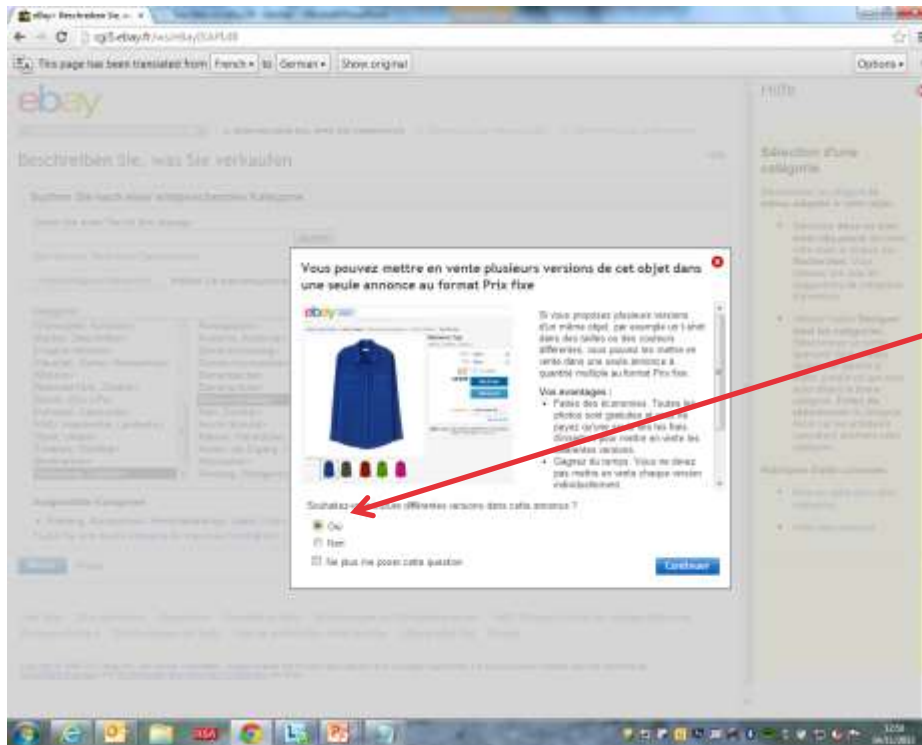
eBay> Beschreiben Sie... ×

cgi5.ebay.fr/ws/eBayISAPI.dll

This page has been translated from French to German Show original Options

ebay

Beschreiben Sie, was Sie verkaufen

Suchen Sie nach einer entsprechenden Kategorie

Hilfe

Sélection d'une catégorie

Vous pouvez mettre en vente plusieurs versions de cet objet dans une seule annonce au format Prix fixe

ebay

Si vous proposez plusieurs versions d'un même objet, par exemple un t-shirt dans des tailles ou des couleurs différentes, vous pouvez les mettre en vente dans une seule annonce à quantité multiple au format Prix fixe.

Vos avantages :

• Faites des économies. Toutes les photos sont gratuites et vous ne payez qu'une seule fois les frais d'insertion pour mettre en vente les différentes versions.

• Gagnez du temps. Vous ne devez pas mettre en vente chaque version individuellement.

Souhaitez-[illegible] différentes versions dans cette annonce ?

Oui

Non

Ne plus me poser cette question

Continuer